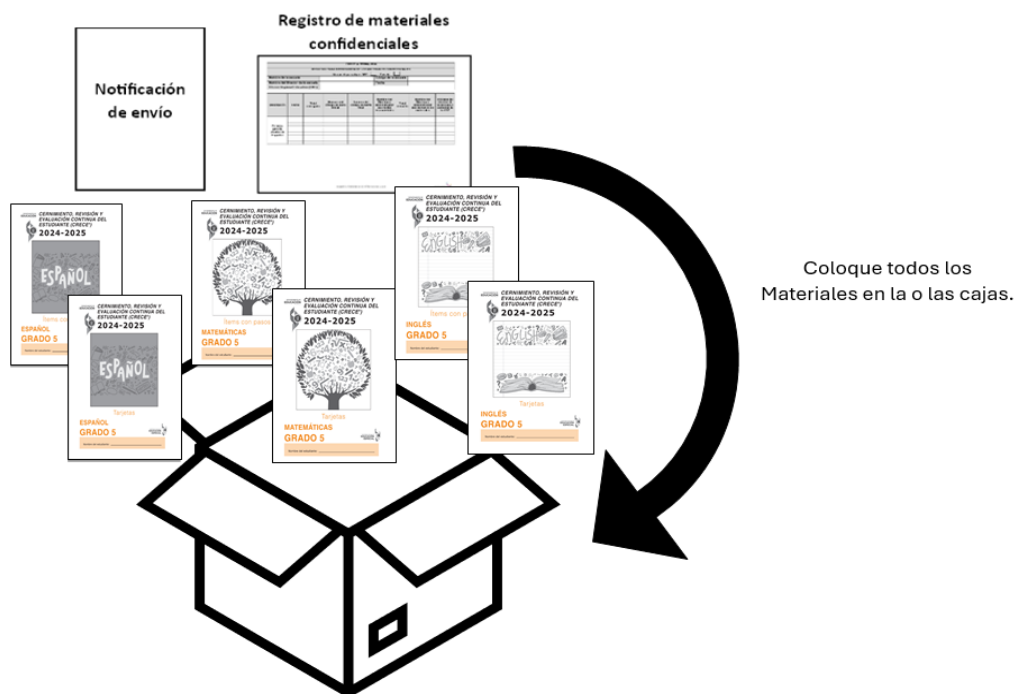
Notificación de envío

Registro de materiales confidenciales

CERNIMIENTO, REVISIÓN Y EVALUACIÓN CONTINUA DEL ESTUDIANTE (CRECE)
2024-2025
ESPAÑOL
Ítems con papel
ESPAÑOL
GRADO 5

CERNIMIENTO, REVISIÓN Y EVALUACIÓN CONTINUA DEL ESTUDIANTE (CRECE)
2024-2025
ESPAÑOL
Tarjetas
ESPAÑOL
GRADO 5

CERNIMIENTO, REVISIÓN Y EVALUACIÓN CONTINUA DEL ESTUDIANTE (CRECE)
2024-2025
Ítems con papel
MATEMÁTICAS
GRADO 5

CERNIMIENTO, REVISIÓN Y EVALUACIÓN CONTINUA DEL ESTUDIANTE (CRECE)
2024-2025
Tarjetas
MATEMÁTICAS
GRADO 5

CERNIMIENTO, REVISIÓN Y EVALUACIÓN CONTINUA DEL ESTUDIANTE (CRECE)
2024-2025
ENGLISH
Ítems con p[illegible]
INGLÉS
GRADO 5

CERNIMIENTO, REVISIÓN Y EVALUACIÓN CONTINUA DEL ESTUDIANTE (CRECE)
2024-2025
ENGLISH
Tarjetas
INGLÉS
GRADO 5

Coloque todos los Materiales en la o las cajas.